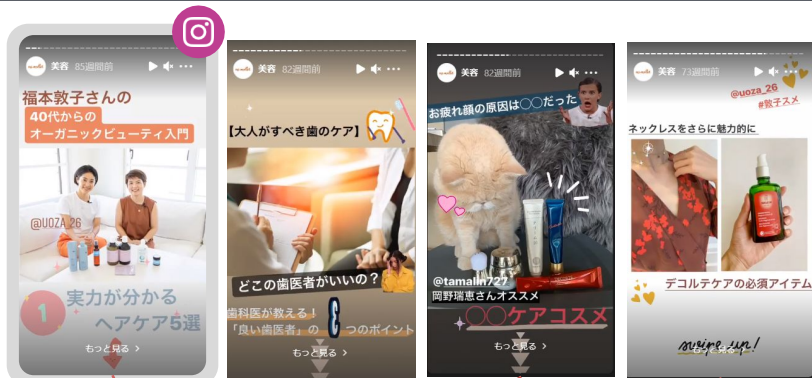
美容 85週間前

福本敦子さんの
40代からの
オーガニックビューティ入門

@UOZA_26

1 実力が分かる
ヘアケア5選

もっと見る >

美容 82週間前

【大人がすべき歯のケア】

どこの歯医者がいいの？

歯科医が教える！
「良い歯医者」の 3 つのポイント

もっと見る >

美容 82週間前

お疲れ顔の原因は〇〇だった

@tamalin727
岡野瑞恵さんオススメ

〇〇ケアコスメ

もっと見る >

美容 73週間前

@uoza_26
#敦子スメ

ネックレスをさらに魅力的に

デコルテケアの必須アイテム

shine up!

もっと見る >